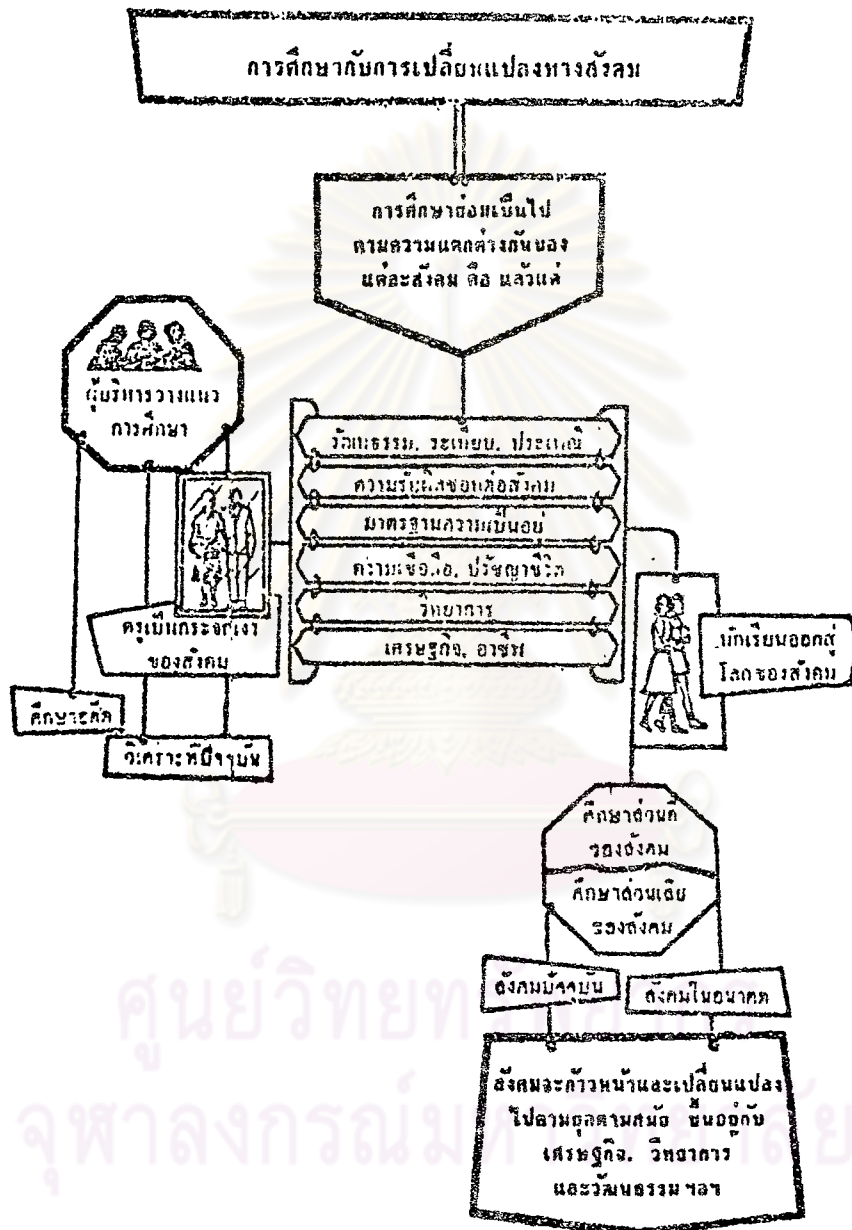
การศึกษากับการเปลี่ยนแปลงทางสังคม

การศึกษาย่อมเป็นไปตามความแตกต่างกันของแต่ละสังคม คือ แล้วแต่

ผู้บริหารวางแนวการศึกษา

วัฒนธรรม, ระเบียบ, ประเพณี
ความรับผิดชอบต่อสังคม
มาตรฐานความเป็นอยู่
ความเชื่อถือ, ปรัชญาชีวิต
วิทยาการ
เศรษฐกิจ, อาชีพ

ครูเป็นกระจกเงาของสังคม

ศึกษาระดับ

วิเคราะห์ปัจจุบัน

นักเรียนออกสู่โลกของสังคม

ศึกษาส่วนดีของสังคม

ศึกษาส่วนเสียของสังคม

สังคมปัจจุบัน

สังคมในอนาคต

สังคมจะก้าวหน้าและเปลี่ยนแปลงไปตามยุคตามสมัย ขึ้นอยู่กับ เศรษฐกิจ, วิทยาการ และวัฒนธรรม ฯลฯ

ศูนย์วิทยทรัพยากร
จุฬาลงกรณ์มหาวิทยาลัย